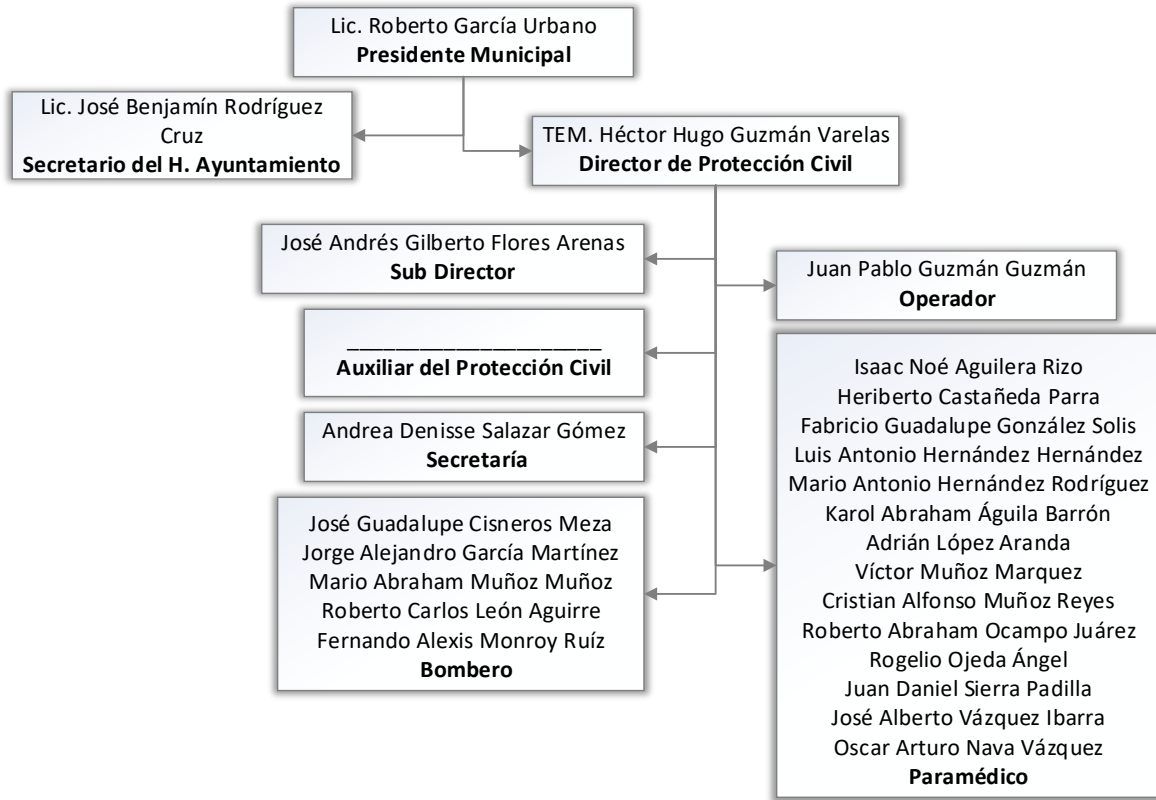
Lic. Roberto García Urbano
**Presidente Municipal**

Lic. José Benjamín Rodríguez Cruz
**Secretario del H. Ayuntamiento**

TEM. Héctor Hugo Guzmán Varelas
**Director de Protección Civil**

José Andrés Gilberto Flores Arenas
**Sub Director**

Juan Pablo Guzmán Guzmán
**Operador**

____________________
**Auxiliar del Protección Civil**

Andrea Denisse Salazar Gómez
**Secretaría**

José Guadalupe Cisneros Meza
Jorge Alejandro García Martínez
Mario Abraham Muñoz Muñoz
Roberto Carlos León Aguirre
Fernando Alexis Monroy Ruíz
**Bombero**

Isaac Noé Aguilera Rizo
Heriberto Castañeda Parra
Fabricio Guadalupe González Solis
Luis Antonio Hernández Hernández
Mario Antonio Hernández Rodríguez
Karol Abraham Águila Barrón
Adrián López Aranda
Víctor Muñoz Marquez
Cristian Alfonso Muñoz Reyes
Roberto Abraham Ocampo Juárez
Rogelio Ojeda Ángel
Juan Daniel Sierra Padilla
José Alberto Vázquez Ibarra
Oscar Arturo Nava Vázquez
**Paramédico**